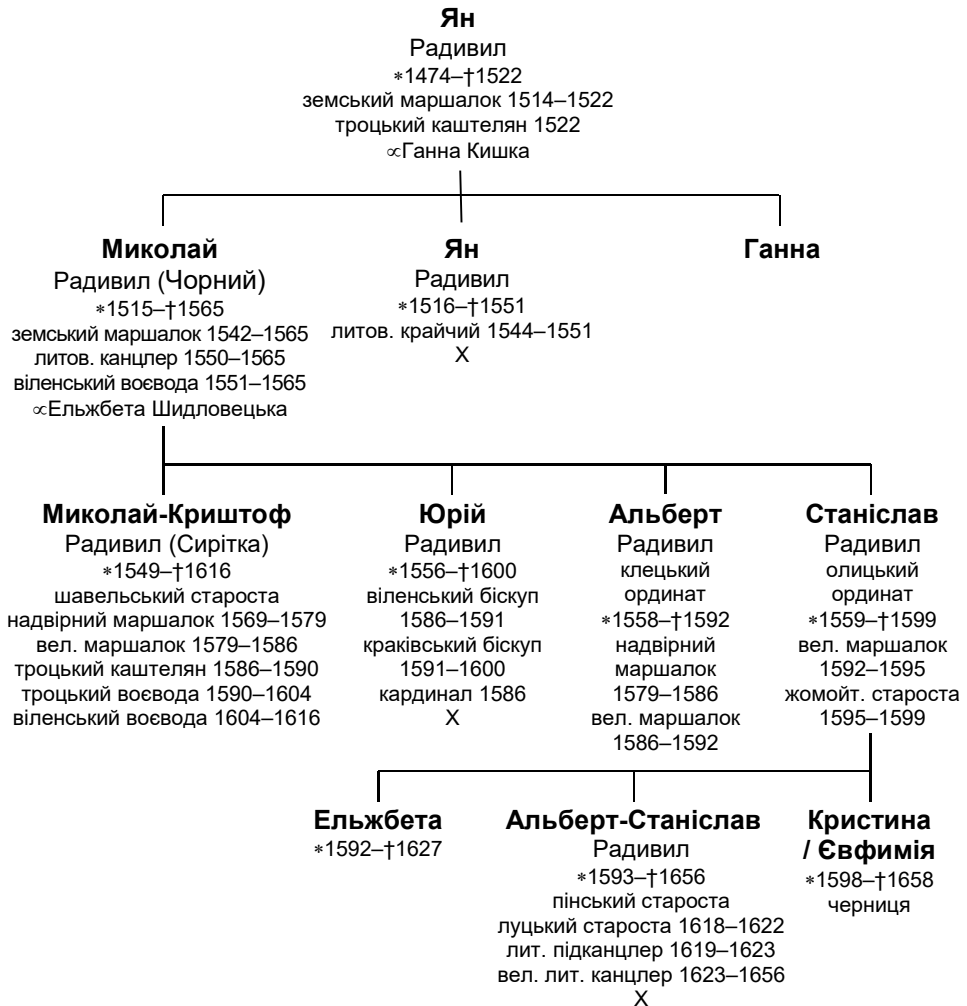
**Ян**
Радивил
∗1474–†1522
земський маршалок 1514–1522
троцький каштелян 1522
∝Ганна Кишка

**Миколай**
Радивил (Чорний)
∗1515–†1565
земський маршалок 1542–1565
литов. канцлер 1550–1565
віленський воєвода 1551–1565
∝Ельжбета Шидловецька

**Ян**
Радивил
∗1516–†1551
литов. крайчий 1544–1551
X

**Ганна**

**Миколай-Криштоф**
Радивил (Сирітка)
∗1549–†1616
шавельський староста
надвірний маршалок 1569–1579
вел. маршалок 1579–1586
троцький каштелян 1586–1590
троцький воєвода 1590–1604
віленський воєвода 1604–1616

**Юрій**
Радивил
∗1556–†1600
віленський біскуп 1586–1591
краківський біскуп 1591–1600
кардинал 1586
X

**Альберт**
Радивил
клецький ординат
∗1558–†1592
надвірний маршалок 1579–1586
вел. маршалок 1586–1592

**Станіслав**
Радивил
олицький ординат
∗1559–†1599
вел. маршалок 1592–1595
жомойт. староста 1595–1599

**Ельжбета**
∗1592–†1627

**Альберт-Станіслав**
Радивил
∗1593–†1656
пінський староста
луцький староста 1618–1622
лит. підканцлер 1619–1623
вел. лит. канцлер 1623–1656
X

**Кристина / Євфимія**
∗1598–†1658
черниця